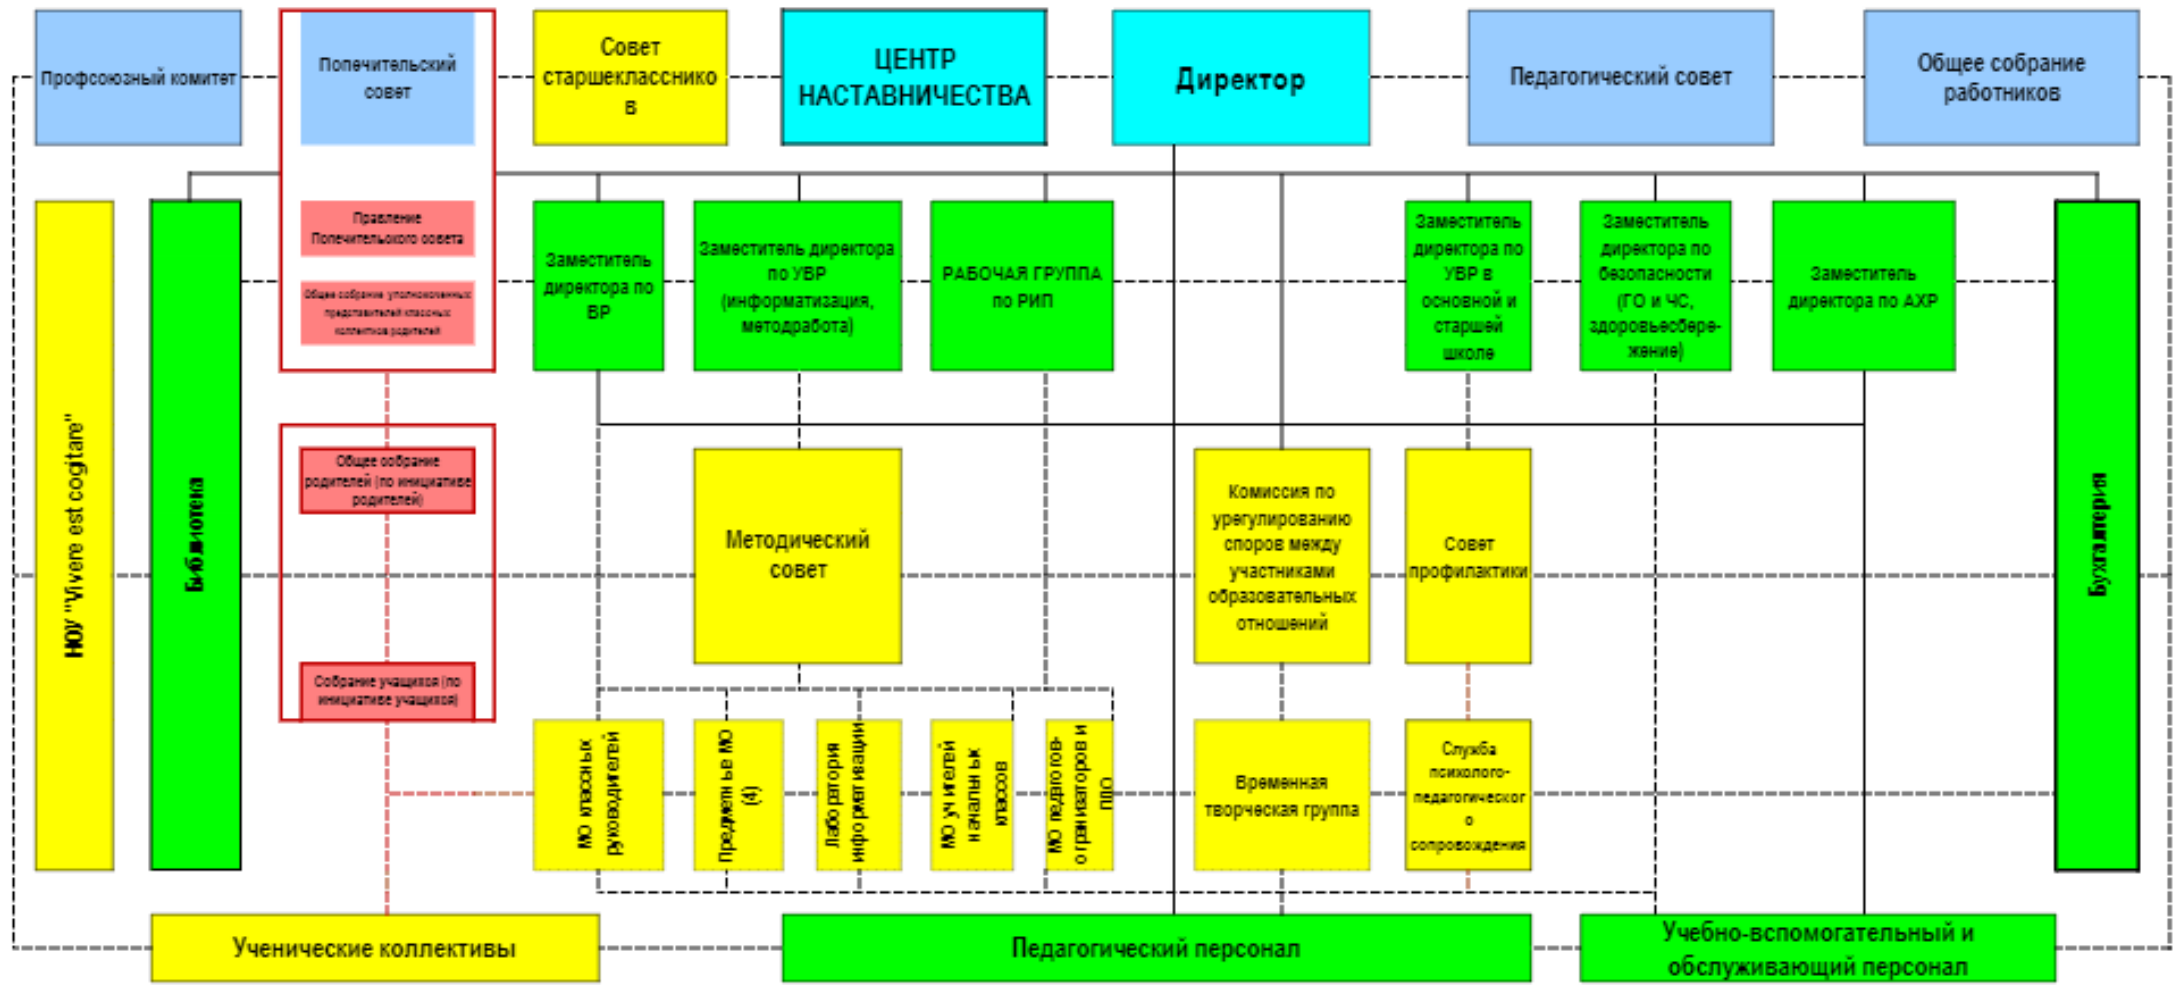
Профсоюзный комитет

Попечительский совет

Совет старшеклассников

ЦЕНТР НАСТАВНИЧЕСТВА

Директор

Педагогический совет

Общее собрание работников

НОУ "Vivere est cogitare"

Библиотека

Правление Попечительского совета

Общее собрание уполномоченных представителей классных коллективов родителей

Заместитель директора по ВР

Заместитель директора по УВР (информатизация, методработа)

РАБОЧАЯ ГРУППА по РИП

Заместитель директора по УВР в основной и старшей школе

Заместитель директора по безопасности (ГО и ЧС, здоровьесбережение)

Заместитель директора по АХР

Бухгалтерия

Общее собрание родителей (по инициативе родителей)

Методический совет

Комиссия по урегулированию споров между участниками образовательных отношений

Совет профилактики

Собрание учащихся (по инициативе учащихся)

МО классных руководителей

Предметные МО (4)

Лаборатория информатизации

МО учителей начальных классов

МО педагогов-организаторов и ПДО

Временная творческая группа

Служба психолого-педагогического сопровождения

Ученические коллективы

Педагогический персонал

Учебно-вспомогательный и обслуживающий персонал